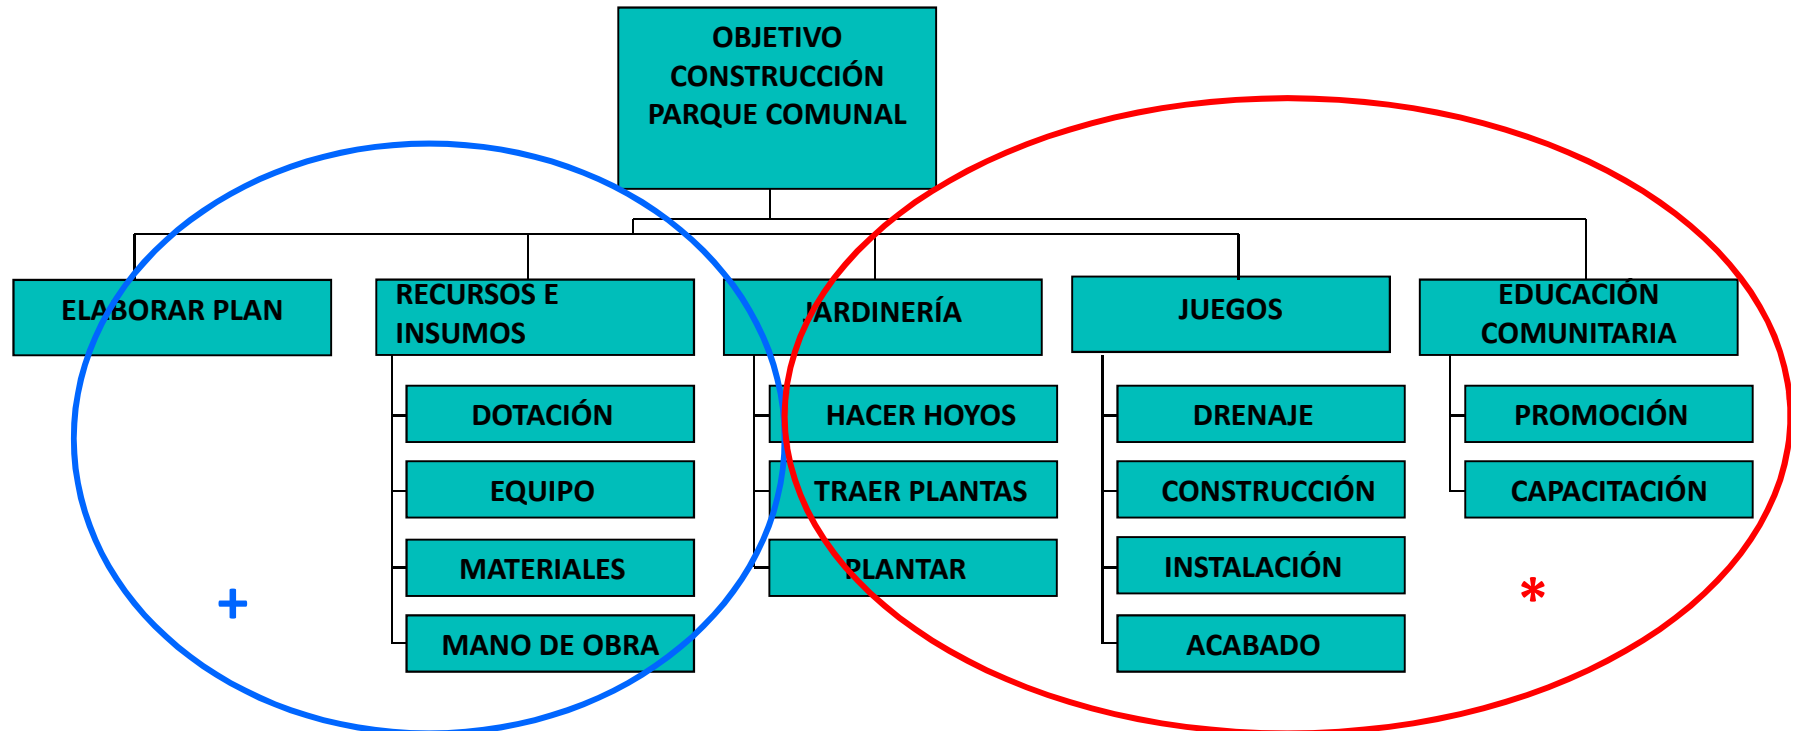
OBJETIVO CONSTRUCCIÓN PARQUE COMUNAL

ELABORAR PLAN

RECURSOS E INSUMOS

DOTACIÓN

EQUIPO

MATERIALES

MANO DE OBRA

JARDINERÍA

HACER HOYOS

TRAER PLANTAS

PLANTAR

JUEGOS

DRENAJE

CONSTRUCCIÓN

INSTALACIÓN

ACABADO

EDUCACIÓN COMUNITARIA

PROMOCIÓN

CAPACITACIÓN

+

*